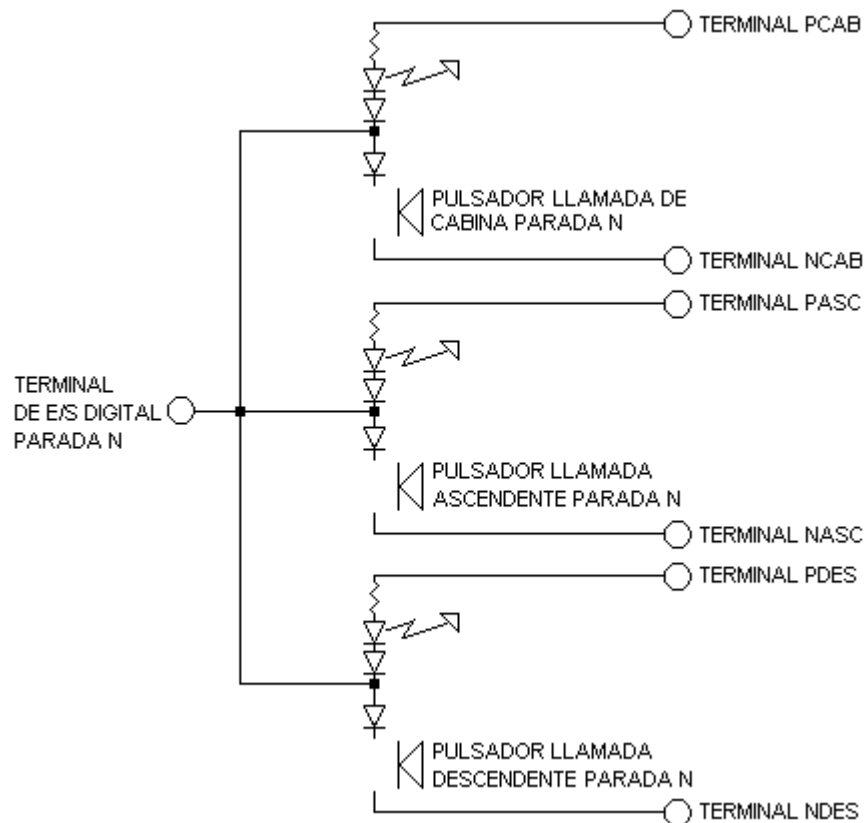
TERMINAL PCAB

PULSADOR LLAMADA DE CABINA PARADA N

TERMINAL NCAB

TERMINAL PASC

TERMINAL DE E/S DIGITAL PARADA N

PULSADOR LLAMADA ASCENDENTE PARADA N

TERMINAL NASC

TERMINAL PDES

PULSADOR LLAMADA DESCENDENTE PARADA N

TERMINAL NDES